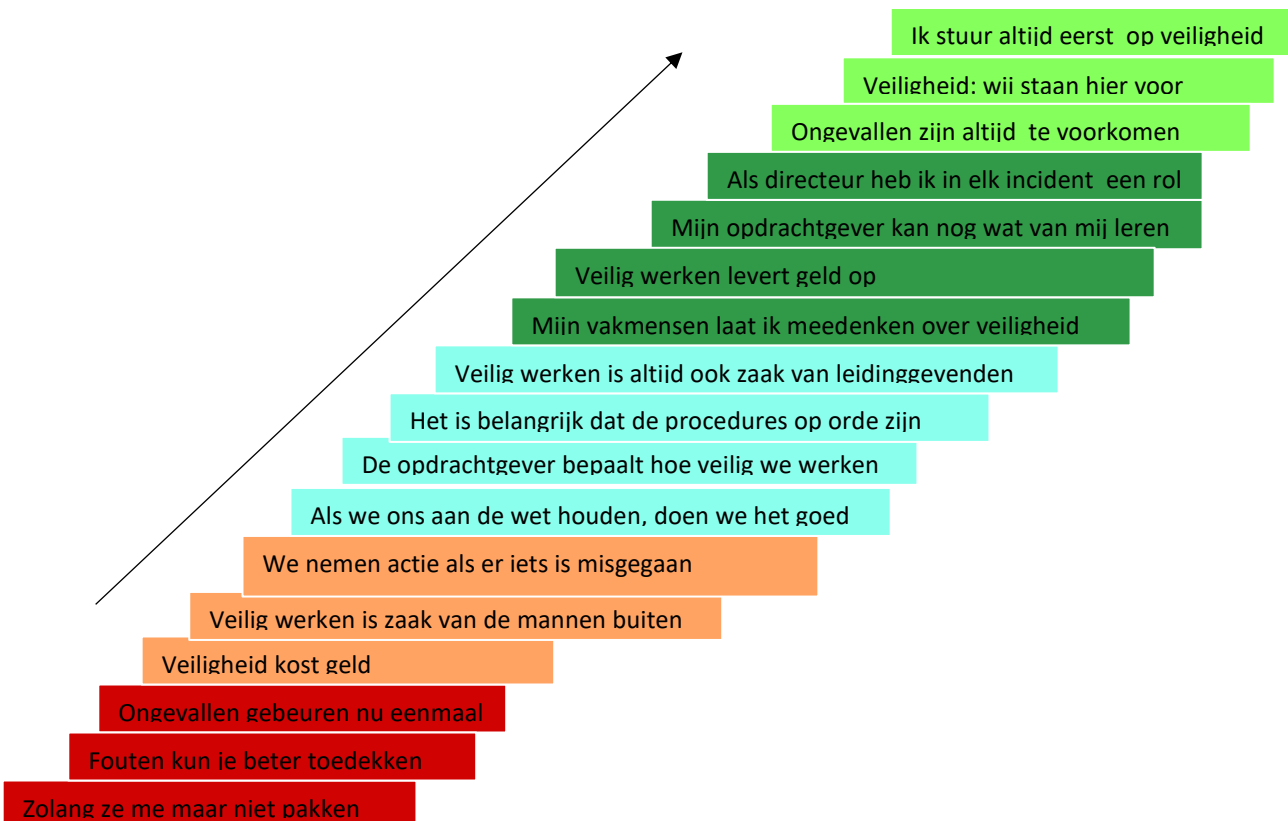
Ik stuur altijd eerst op veiligheid

Veiligheid: wij staan hier voor

Ongevallen zijn altijd te voorkomen

Als directeur heb ik in elk incident een rol

Mijn opdrachtgever kan nog wat van mij leren

Veilig werken levert geld op

Mijn vakmensen laat ik meedenken over veiligheid

Veilig werken is altijd ook zaak van leidinggevenden

Het is belangrijk dat de procedures op orde zijn

De opdrachtgever bepaalt hoe veilig we werken

Als we ons aan de wet houden, doen we het goed

We nemen actie als er iets is misgegaan

Veilig werken is zaak van de mannen buiten

Veiligheid kost geld

Ongevallen gebeuren nu eenmaal

Fouten kun je beter toedekken

Zolang ze me maar niet pakken